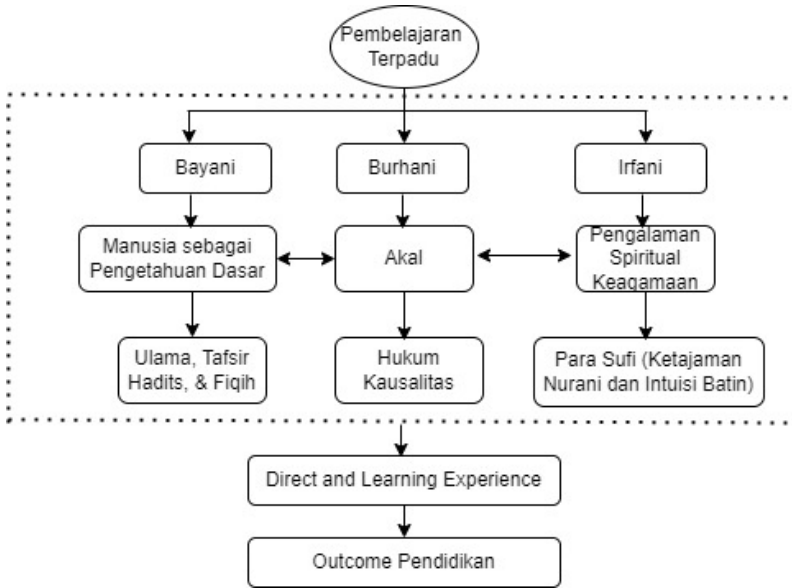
Pembelajaran Terpadu

Bayani

Burhani

Irfani

Manusia sebagai Pengetahuan Dasar

Akal

Pengalaman Spiritual Keagamaan

Ulama, Tafsir Hadits, & Fiqih

Hukum Kausalitas

Para Sufi (Ketajaman Nurani dan Intuisi Batin)

Direct and Learning Experience

Outcome Pendidikan